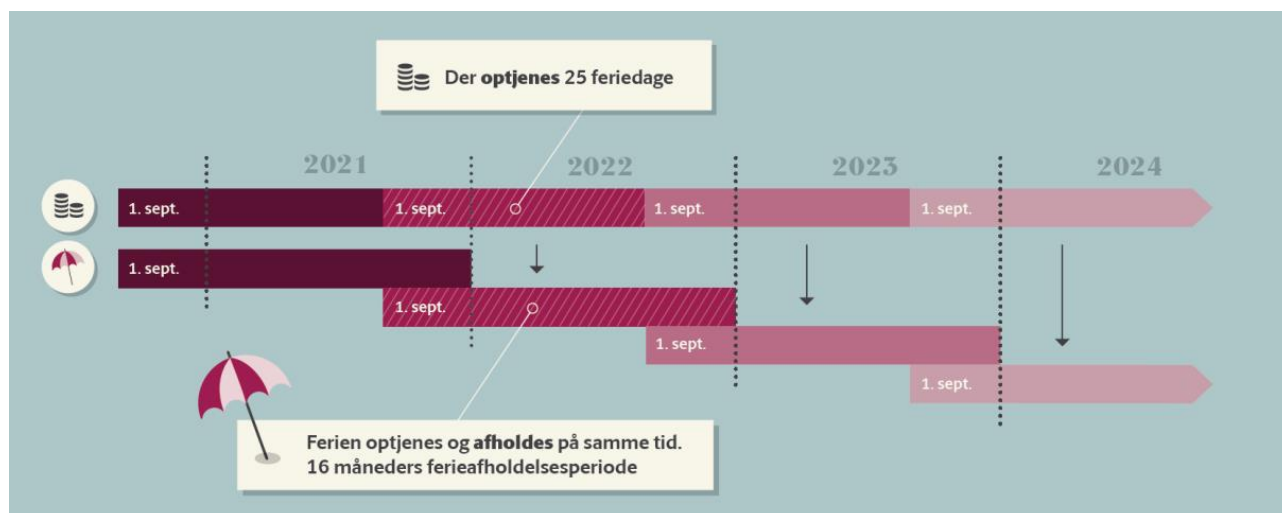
Der optjenes 25 feriedage

2021

2022

2023

2024

1. sept.

1. sept.

1. sept.

1. sept.

1. sept.

1. sept.

1. sept.

1. sept.

Ferien optjenes og afholdes på samme tid.
16 måneders ferieafholdelsesperiode